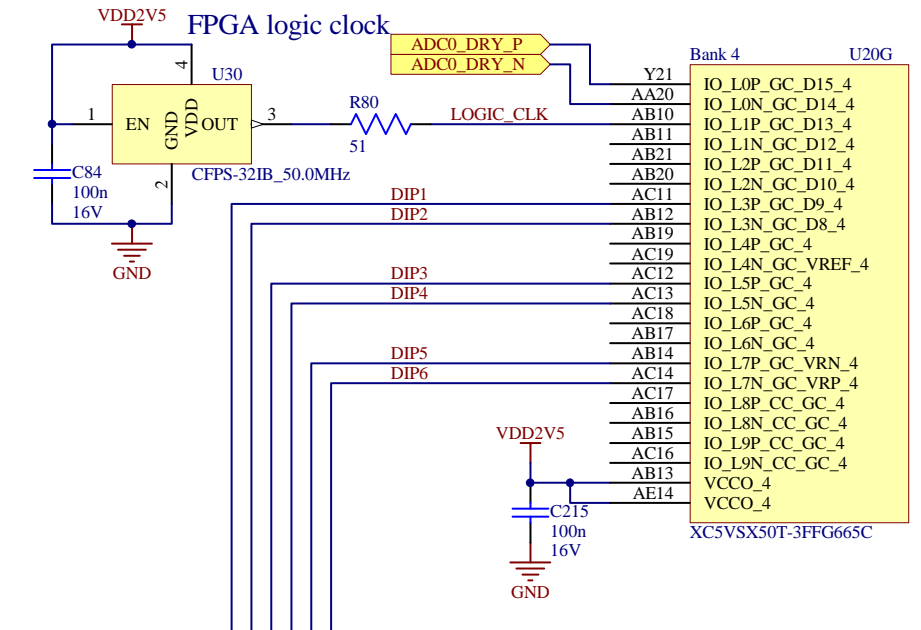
VDD2V5

FPGA logic clock

ADC0_DRY_P
ADC0_DRY_N

Bank 4
U20G

4
U30

1
EN
GND
VDD
OUT
3
R80
LOGIC_CLK
51
2
C84
100n
16V
CFPS-32IB_50.0MHz
GND

DIP1
DIP2
DIP3
DIP4
DIP5
DIP6

| | |
|---|---|
| Y21 | IO_L0P_GC_D15_4 |
| AA20 | IO_L0N_GC_D14_4 |
| AB10 | IO_L1P_GC_D13_4 |
| AB11 | IO_L1N_GC_D12_4 |
| AB21 | IO_L2P_GC_D11_4 |
| AB20 | IO_L2N_GC_D10_4 |
| AC11 | IO_L3P_GC_D9_4 |
| AB12 | IO_L3N_GC_D8_4 |
| AB19 | IO_L4P_GC_4 |
| AC19 | IO_L4N_GC_VREF_4 |
| AC12 | IO_L5P_GC_4 |
| AC13 | IO_L5N_GC_4 |
| AC18 | IO_L6P_GC_4 |
| AB17 | IO_L6N_GC_4 |
| AB14 | IO_L7P_GC_VRN_4 |
| AC14 | IO_L7N_GC_VRP_4 |
| AC17 | IO_L8P_CC_GC_4 |
| AB16 | IO_L8N_CC_GC_4 |
| AB15 | IO_L9P_CC_GC_4 |
| AC16 | IO_L9N_CC_GC_4 |
| AB13 | VCCO_4 |
| AE14 | VCCO_4 |

XC5VSX50T-3FFG665C

VDD2V5
C215
100n
16V
GND